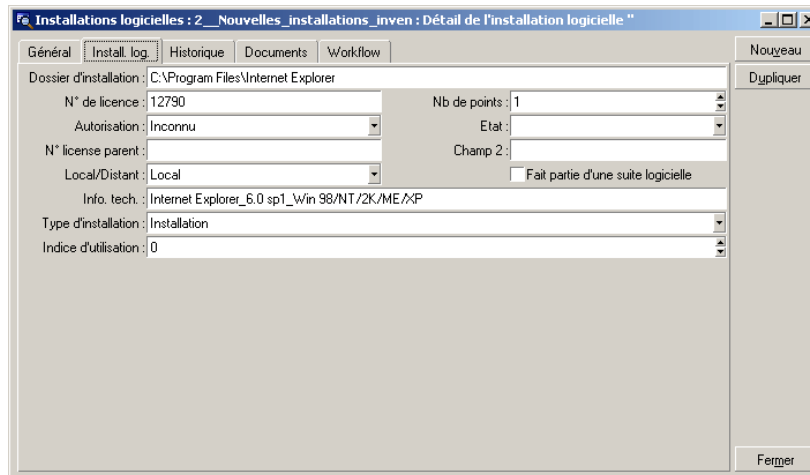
Installations logicielles : 2__Nouvelles_installations_inven : Détail de l'installation logicielle ''

Général | Install. log. | Historique | Documents | Workflow

Nouveau
Dupliquer

Dossier d'installation : C:\Program Files\Internet Explorer
N° de licence : 12790
Nb de points : 1
Autorisation : Inconnu
Etat :
N° license parent :
Champ 2 :
Local/Distant : Local
Fait partie d'une suite logicielle
Info. tech. : Internet Explorer_6.0 sp1_Win 98/NT/2K/ME/XP
Type d'installation : Installation
Indice d'utilisation : 0

Fermer